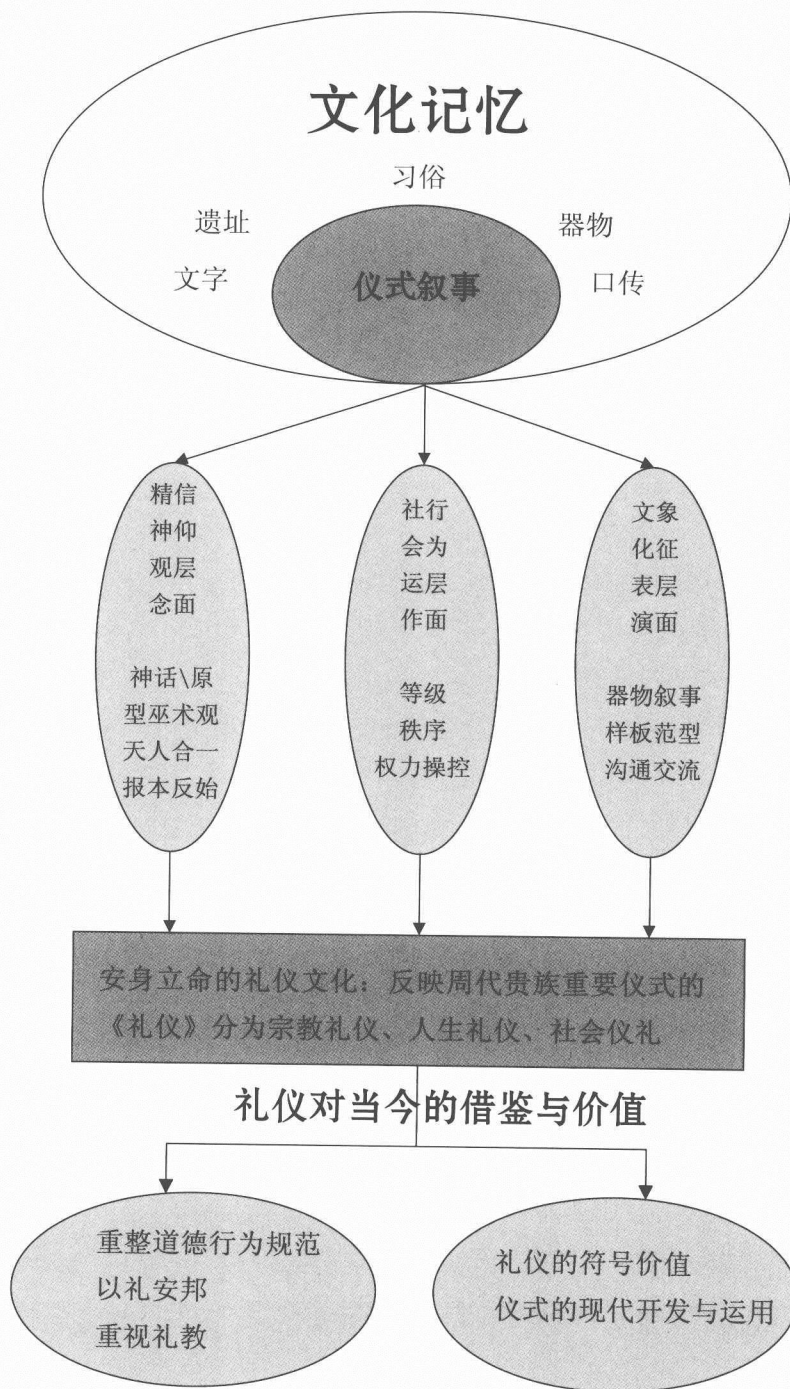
文化记忆

习俗

遗址

器物

文字

仪式叙事

口传

精信
神仰
观层
念面

神话\原
型巫术观
天人合一
报本反始

社行
会为
运层
作面

等级
秩序
权力操控

文象
化征
表层
演面

器物叙事
样板范型
沟通交流

安身立命的礼仪文化：反映周代贵族重要仪式的《礼仪》分为宗教礼仪、人生礼仪、社会仪礼

礼仪对当今的借鉴与价值

重整道德行为规范
以礼安邦
重视礼教

礼仪的符号价值
仪式的现代开发与运用